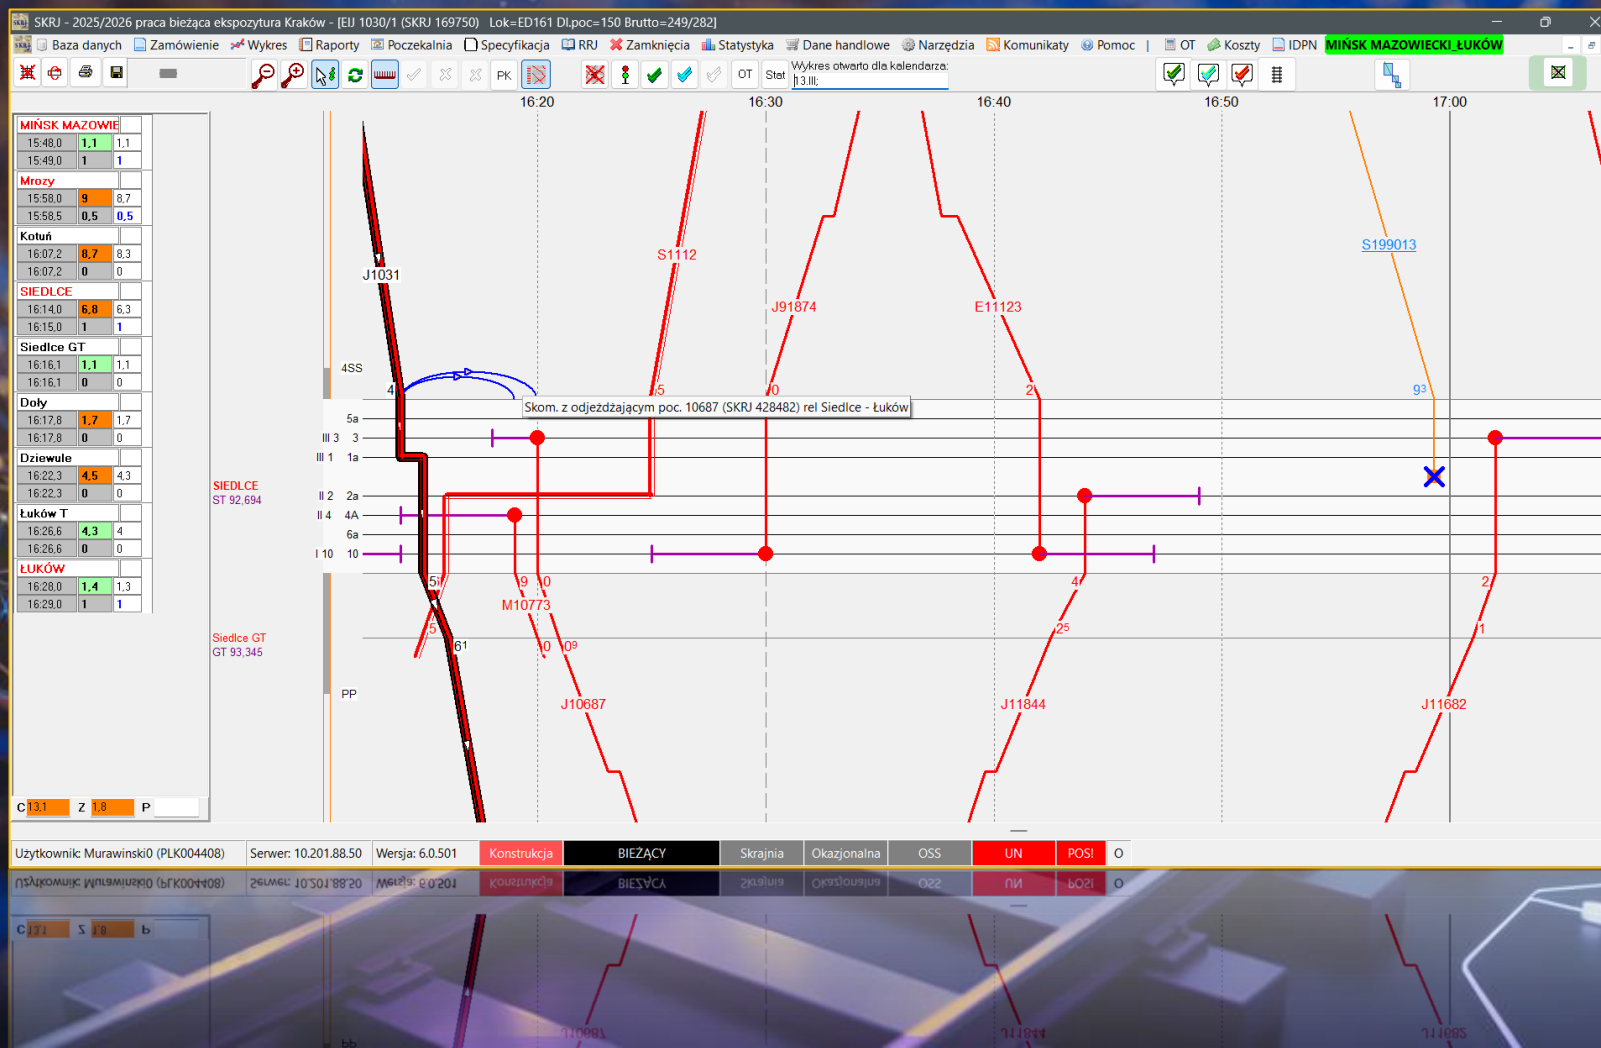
SKRJ - 2025/2026 praca bieżąca ekspozytura Kraków - [EIJ 1030/1 (SKRJ 169750) Lok=ED161 Dl.poc=150 Brutto=249/282]

Baza danych Zamówienie Wykres Raporty Poczekalnia Specyfikacja RRJ Zamknięcia Statystyka Dane handlowe Narzędzia Komunikaty Pomoc | OT Koszty IDPN MIŃSK MAZOWIECKI_ŁUKÓW

PK OT Stat Wykres otwarto dla kalendarza: 13.III;

16:20 16:30 16:40 16:50 17:00

| MIŃSK MAZOWIE | | |
|---|---|---|
| 15:48,0 | 1,1 | 1,1 |
| 15:49,0 | 1 | 1 |
| Mrozy | | |
| 15:58,0 | 9 | 8,7 |
| 15:58,5 | 0,5 | 0,5 |
| Kotuń | | |
| 16:07,2 | 8,7 | 8,3 |
| 16:07,2 | 0 | 0 |
| SIEDLCE | | |
| 16:14,0 | 6,8 | 6,3 |
| 16:15,0 | 1 | 1 |
| Siedlce GT | | |
| 16:16,1 | 1,1 | 1,1 |
| 16:16,1 | 0 | 0 |
| Doły | | |
| 16:17,8 | 1,7 | 1,7 |
| 16:17,8 | 0 | 0 |
| Dziewule | | |
| 16:22,3 | 4,5 | 4,3 |
| 16:22,3 | 0 | 0 |
| Łuków T | | |
| 16:26,6 | 4,3 | 4 |
| 16:26,6 | 0 | 0 |
| ŁUKÓW | | |
| 16:28,0 | 1,4 | 1,3 |
| 16:29,0 | 1 | 1 |

C 13,1 Z 1,8 P

J1031 S1112 J91874 E11123 S199013

4SS 4 5 0 2 93

Skom. z odjeżdżającym poc. 10687 (SKRJ 428482) rel Siedlce - Łuków

5a
III 3 3
III 1 1a
SIEDLCE ST 92,694
II 2 2a
II 4 4A
6a
I 10 10

5 9 10 4 2
M10773
5 61 0 09 25 1

Siedlce GT GT 93,345

PP

J10687 J11844 J11682

Użytkownik: Murawinski0 (PLK004408) Serwer: 10.201.88.50 Wersja: 6.0.501 Konstrukcja BIEŻĄCY Skrajnia Okazjonalna OSS UN POS! O